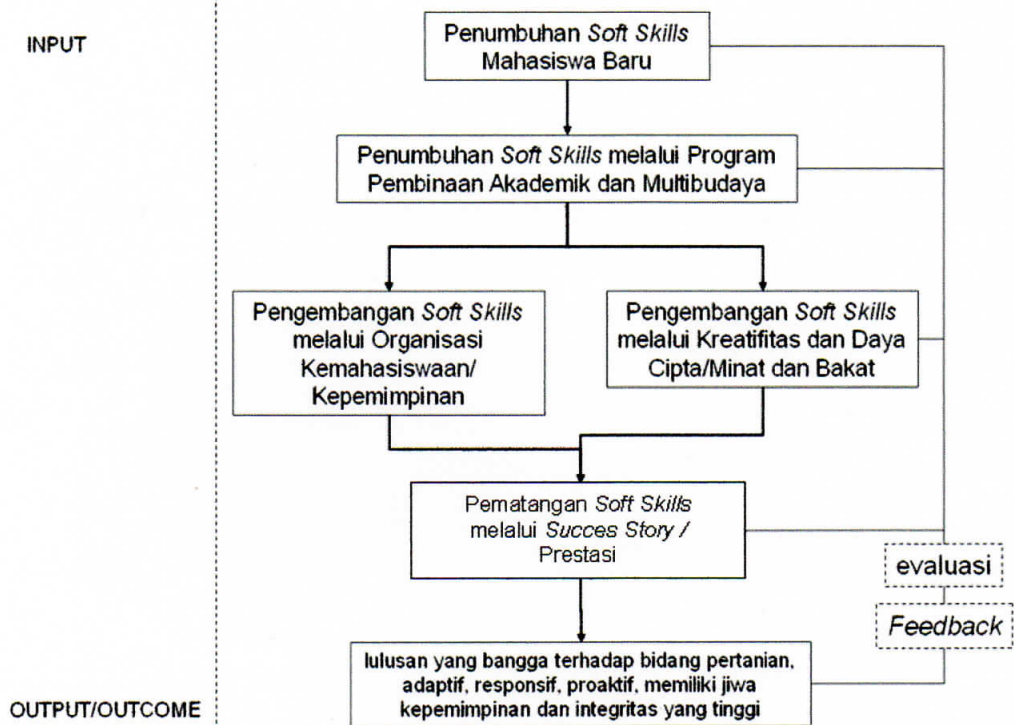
INPUT

Penumbuhan Soft Skills Mahasiswa Baru

Penumbuhan Soft Skills melalui Program Pembinaan Akademik dan Multibudaya

Pengembangan Soft Skills melalui Organisasi Kemahasiswaan/ Kepemimpinan

Pengembangan Soft Skills melalui Kreatifitas dan Daya Cipta/Minat dan Bakat

Pematangan Soft Skills melalui Succes Story / Prestasi

evaluasi

Feedback

OUTPUT/OUTCOME

lulusan yang bangga terhadap bidang pertanian, adaptif, responsif, proaktif, memiliki jiwa kepemimpinan dan integritas yang tinggi